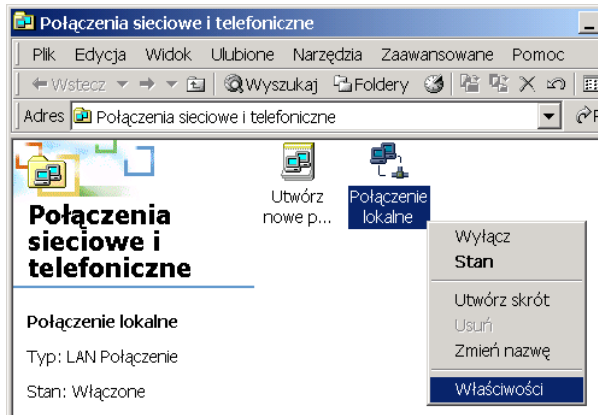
Połączenia sieciowe i telefoniczne

Plik Edycja Widok Ulubione Narzędzia Zaawansowane Pomoc

Wstecz Wyszukaj Foldery

Adres Połączenia sieciowe i telefoniczne

Połączenia sieciowe i telefoniczne

Utwórz nowe p...

Połączenie lokalne

Wyłącz
Stan
Utwórz skrót
Usuń
Zmień nazwę
Właściwości

Połączenie lokalne

Typ: LAN Połączenie

Stan: Włączone